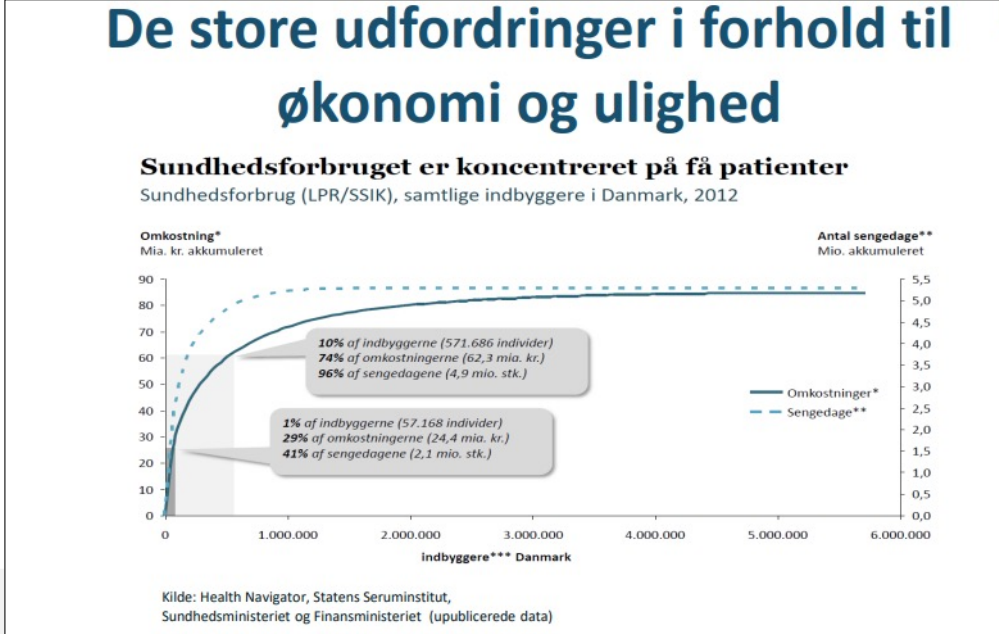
De store udfordringer i forhold til økonomi og ulighed

Sundhedsforbruget er koncentreret på få patienter

Sundhedsforbrug (LPR/SSIK), samtlige indbyggere i Danmark, 2012

Omkostning*
Mia. kr. akkumuleret

Antal sengedage**
Mio. akkumuleret

90
80
70
60
50
40
30
20
10
0

5,5
5,0
4,5
4,0
3,5
3,0
2,5
2,0
1,5
1,0
0,5
0,0

**10%** af indbyggerne (571.686 individer)
**74%** af omkostningerne (62,3 mia. kr.)
**96%** af sengedagene (4,9 mio. stk.)

**1%** af indbyggerne (57.168 individer)
**29%** af omkostningerne (24,4 mia. kr.)
**41%** af sengedagene (2,1 mio. stk.)

Omkostninger*
Sengedage**

0
1.000.000
2.000.000
3.000.000
4.000.000
5.000.000
6.000.000

indbyggere*** Danmark

Kilde: Health Navigator, Statens Seruminstitut, Sundhedsministeriet og Finansministeriet (upublicerede data)